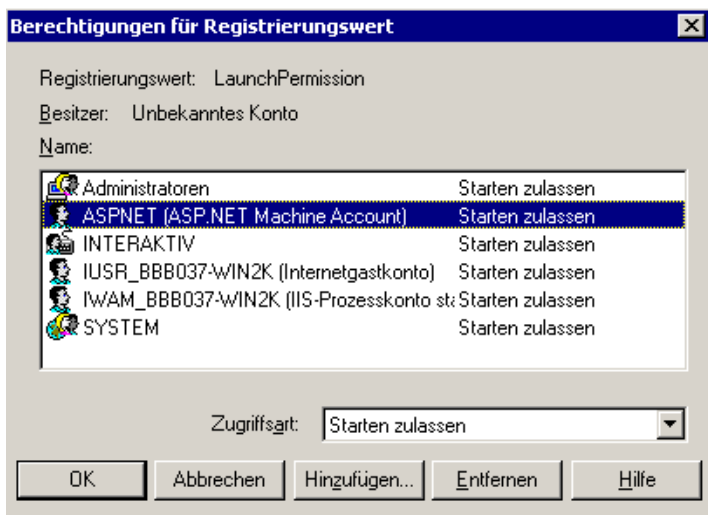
Berechtigungen für Registrierungswert

Registrierungswert: LaunchPermission

Besitzer: Unbekanntes Konto

Name:

| | |
|---|---|
| Administratoren | Starten zulassen |
| ASPNET (ASP.NET Machine Account) | Starten zulassen |
| INTERAKTIV | Starten zulassen |
| IUSR_BBB037-WIN2K (Internetgastkonto) | Starten zulassen |
| IWAM_BBB037-WIN2K (IIS-Prozesskonto st | Starten zulassen |
| SYSTEM | Starten zulassen |

Zugriffsart: Starten zulassen

OK Abbrechen Hinzufügen... Entfernen Hilfe